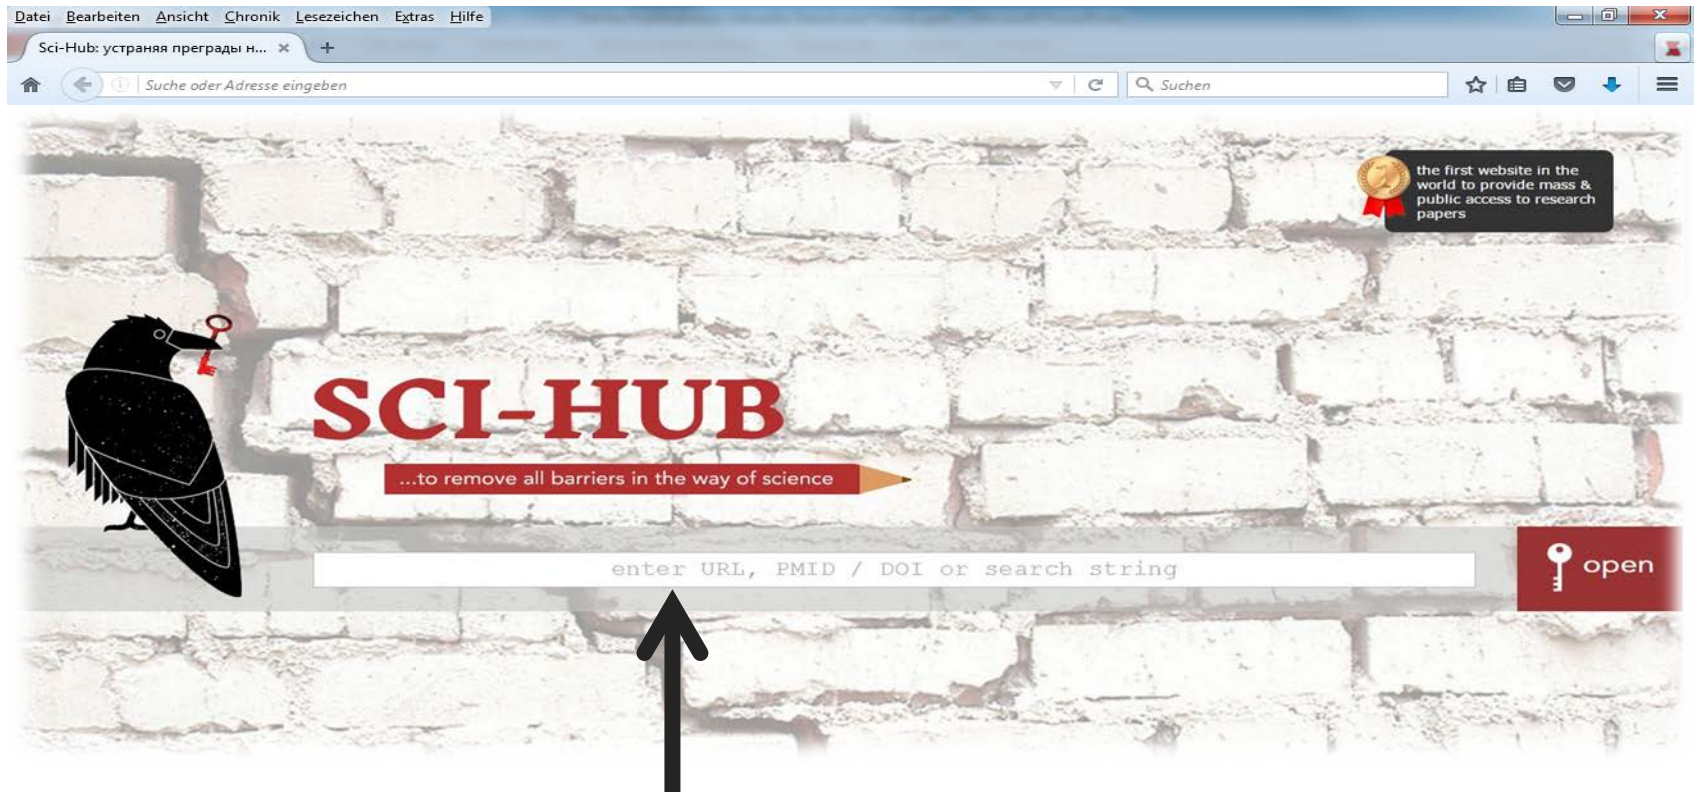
Datei Bearbeiten Ansicht Chronik Lesezeichen Extras Hilfe

Sci-Hub: устраняя преграды н... ×

Suche oder Adresse eingeben

Suchen

the first website in the world to provide mass & public access to research papers

SCI-HUB

...to remove all barriers in the way of science

enter URL, PMID / DOI or search string

open